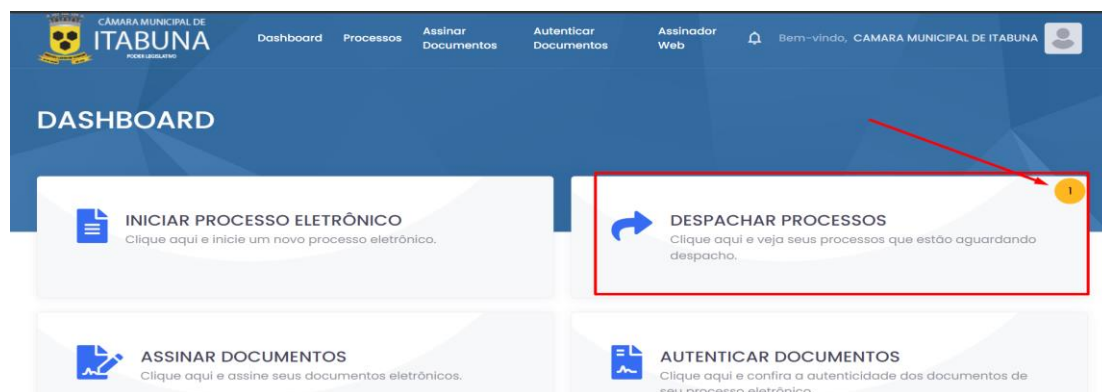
CÂMARA MUNICIPAL DE
ITABUNA
PODER LEGISLATIVO

Dashboard Processos Assinar Documentos Autenticar Documentos Assinador Web

Bem-vindo, CAMARA MUNICIPAL DE ITABUNA

DASHBOARD

INICIAR PROCESSO ELETRÔNICO
Clique aqui e inicie um novo processo eletrônico.

1

DESPACHAR PROCESSOS
Clique aqui e veja seus processos que estão aguardando despacho.

ASSINAR DOCUMENTOS
Clique aqui e assine seus documentos eletrônicos.

AUTENTICAR DOCUMENTOS
Clique aqui e confira a autenticidade dos documentos de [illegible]